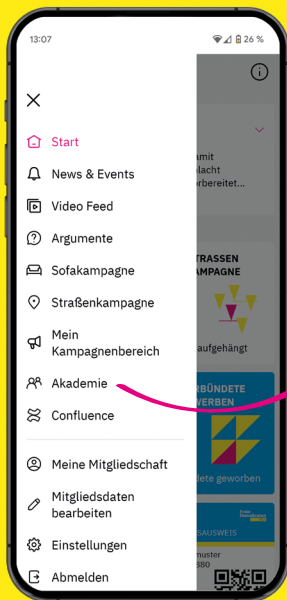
13:07
26 %

Start
News & Events
Video Feed
Argumente
Sofakampagne
Straßenkampagne
Mein Kampagnenbereich
Akademie
Confluence
Meine Mitgliedschaft
Mitgliedsdaten bearbeiten
Einstellungen
Abmelden

amit
hlacht
orbereitet...
STRASSEN
AMPAGNE
aufgehängt
RBÜNDETE
WERBEN
dete geworben
SAUSWEIS
muster
880